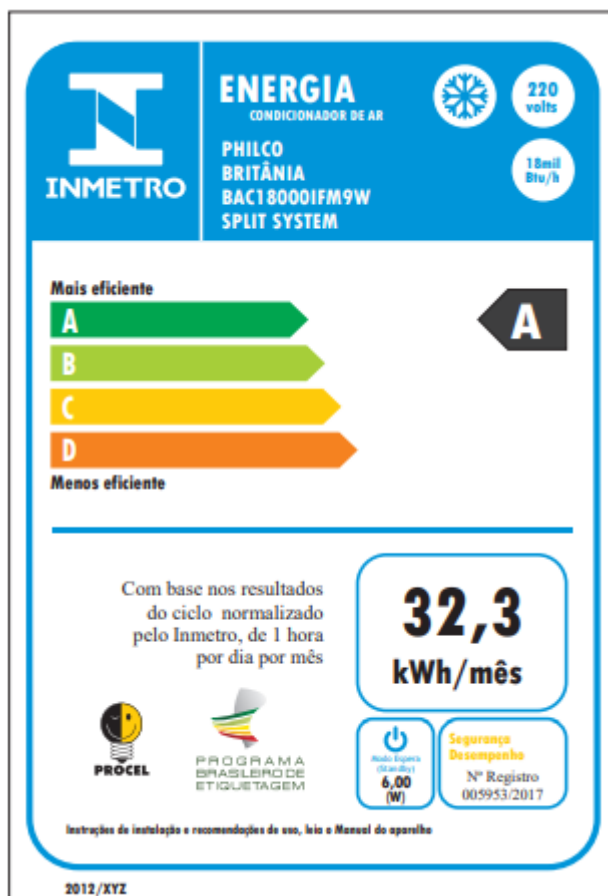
INMETRO

ENERGIA
CONDICIONADOR DE AR

220 volts

PHILCO
BRITÂNIA
BAC18000IFM9W
SPLIT SYSTEM

18mil Btu/h

Mais eficiente

A
B
C
D

Menos eficiente

A

Com base nos resultados do ciclo normalizado pelo Inmetro, de 1 hora por dia por mês

32,3
kWh/mês

PROCEL

PROGRAMA BRASILEIRO DE ETIQUETAGEM

Modo Espera (Standby)
6,00
(W)

Segurança
Desempenho
Nº Registro
005953/2017

Instruções de instalação e recomendações de uso, leia o Manual do aparelho

2012/XYZ